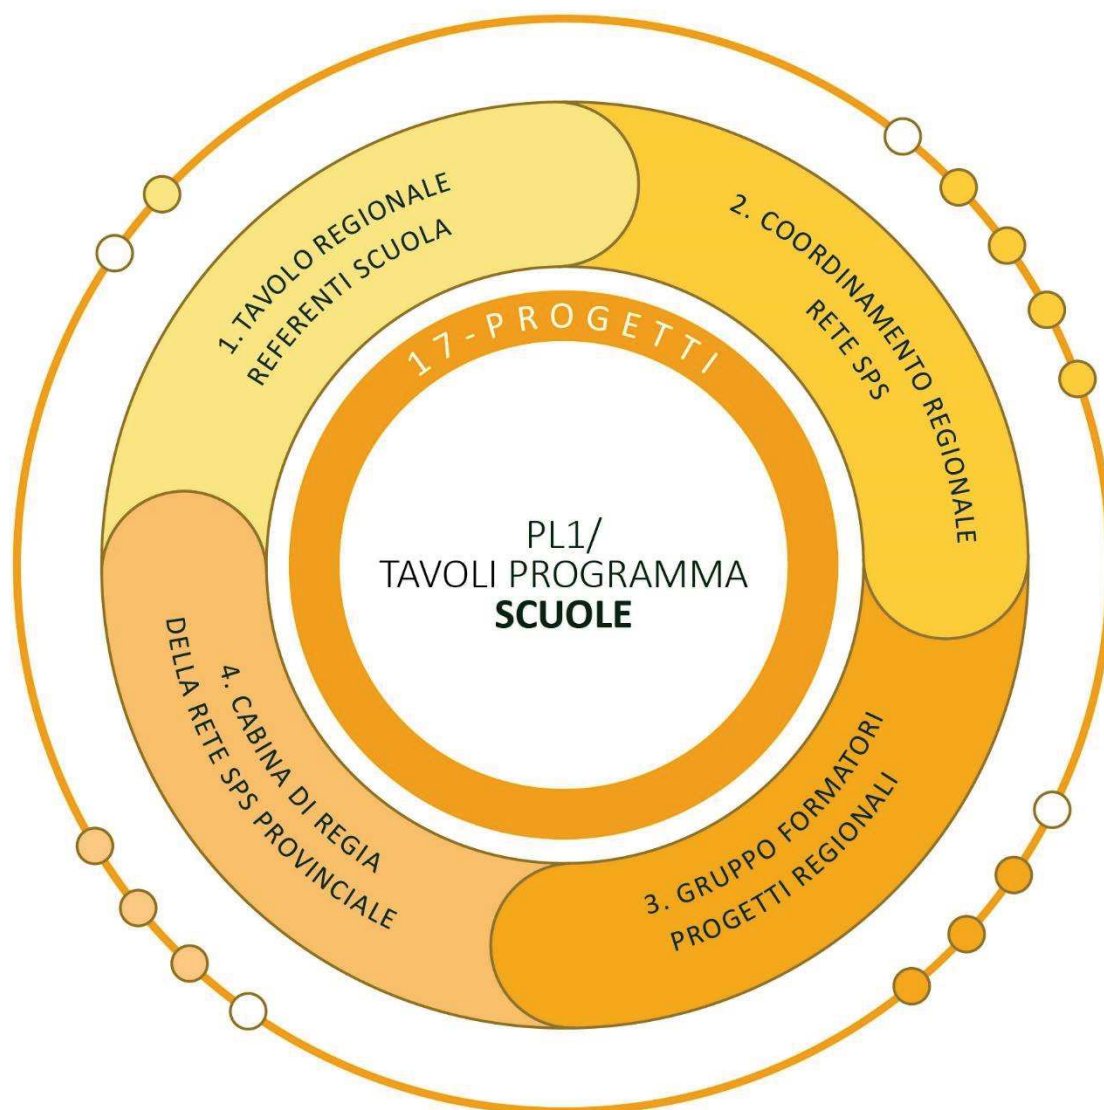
1. TAVOLO REGIONALE REFERENTI SCUOLA

2. COORDINAMENTO REGIONALE RETE SPS

17-PROGETTI

PL1/
TAVOLI PROGRAMMA
SCUOLE

4. CABINA DI REGIA DELLA RETE SPS PROVINCIALE

3. GRUPPO FORMATORI PROGETTI REGIONALI